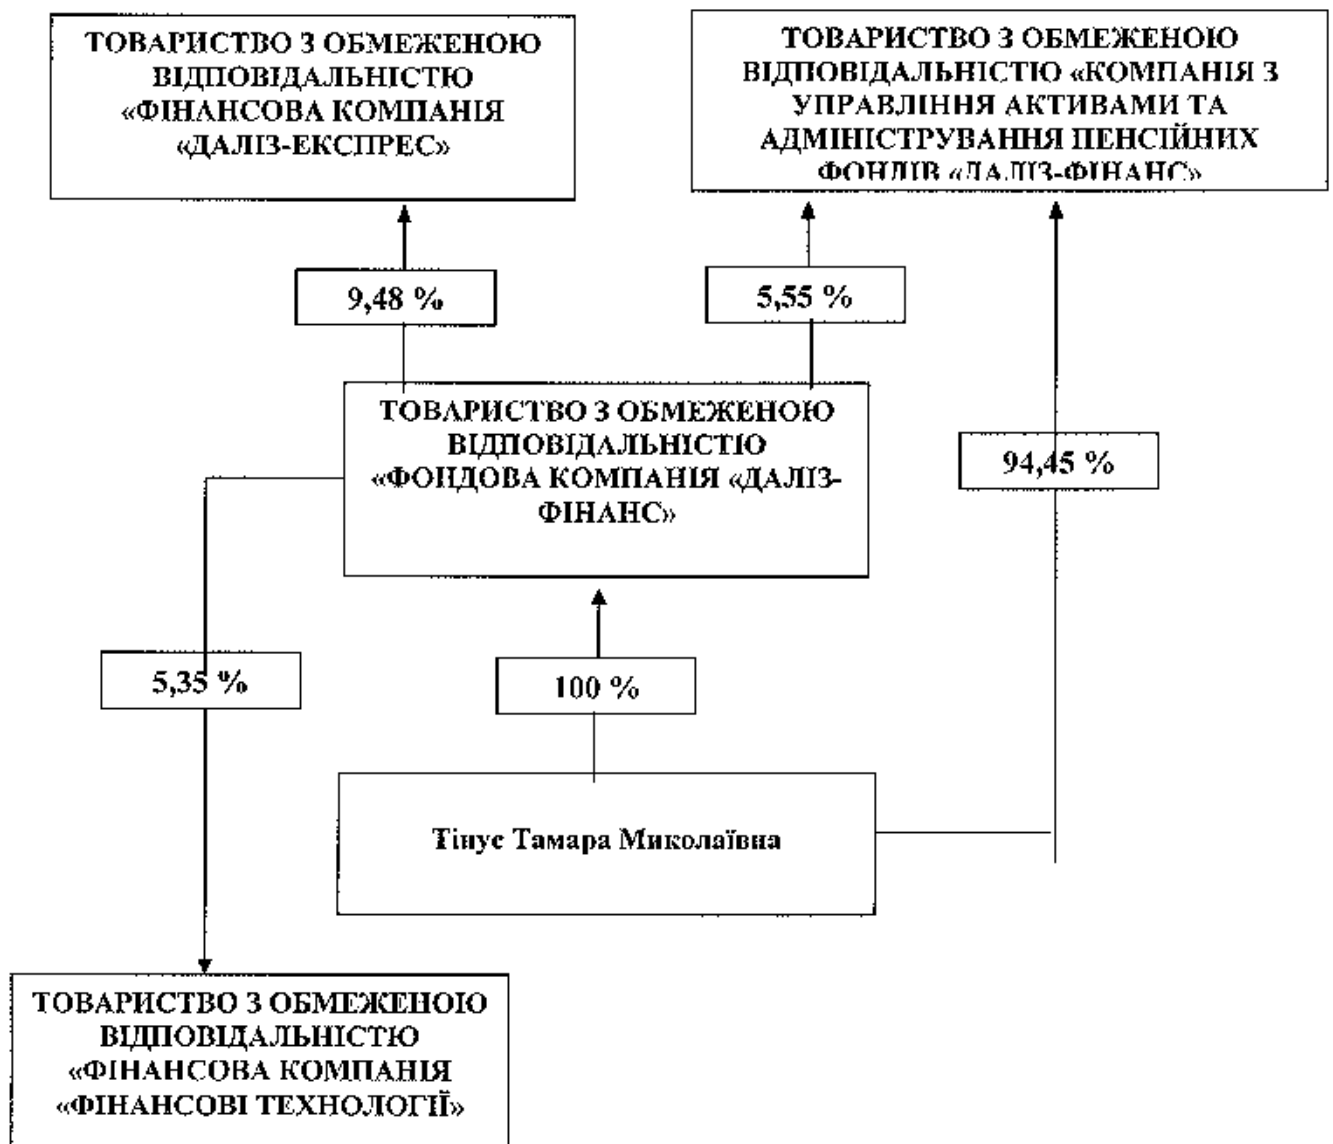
ТОВАРИСТВО З ОБМЕЖЕНОЮ ВІДПОВІДАЛЬНІСТЮ «ФІНАНСОВА КОМПАНІЯ «ДАЛІЗ-ЕКСПРЕС»

ТОВАРИСТВО З ОБМЕЖЕНОЮ ВІДПОВІДАЛЬНІСТЮ «КОМПАНІЯ З УПРАВЛІННЯ АКТИВАМИ ТА АДМІНІСТРУВАННЯ ПЕНСІЙНИХ ФОНДІВ «ДАЛІЗ-ФІНАНС»

9,48 %

5,55 %

ТОВАРИСТВО З ОБМЕЖЕНОЮ ВІДПОВІДАЛЬНІСТЮ «ФОНДОВА КОМПАНІЯ «ДАЛІЗ-ФІНАНС»

94,45 %

5,35 %

100 %

Тінус Тамара Миколаївна

ТОВАРИСТВО З ОБМЕЖЕНОЮ ВІДПОВІДАЛЬНІСТЮ «ФІНАНСОВА КОМПАНІЯ «ФІНАНСОВІ ТЕХНОЛОГІЇ»